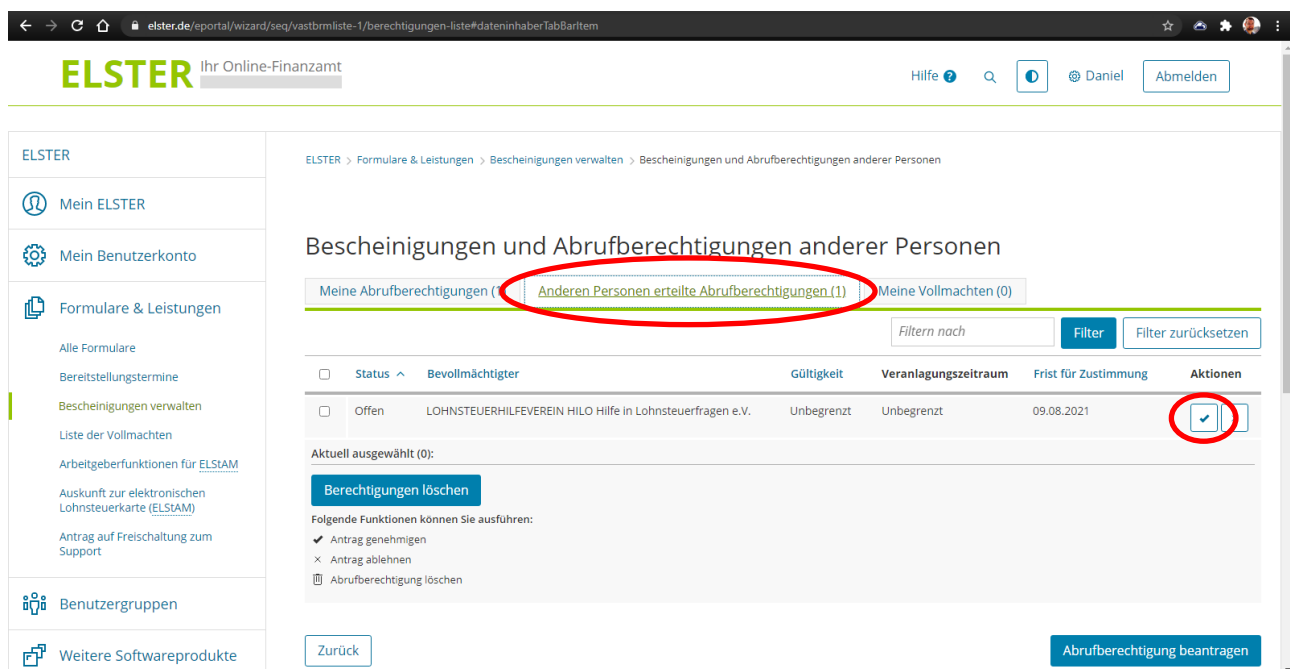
elster.de/eportal/wizard/seq/vastbrmliste-1/berechtigungen-liste#dateninhaberTabBarItem

ELSTER Ihr Online-Finanzamt

Hilfe Daniel Abmelden

ELSTER

Mein ELSTER

Mein Benutzerkonto

Formulare & Leistungen

Alle Formulare

Bereitstellungstermine

Bescheinigungen verwalten

Liste der Vollmachten

Arbeitgeberfunktionen für ELStAM

Auskunft zur elektronischen Lohnsteuerkarte (ELStAM)

Antrag auf Freischaltung zum Support

Benutzergruppen

Weitere Softwareprodukte

ELSTER > Formulare & Leistungen > Bescheinigungen verwalten > Bescheinigungen und Abrufberechtigungen anderer Personen

Bescheinigungen und Abrufberechtigungen anderer Personen

Meine Abrufberechtigungen (1 | Anderen Personen erteilte Abrufberechtigungen (1) | Meine Vollmachten (0)

Filtern nach | Filter | Filter zurücksetzen

| | Status ^ | Bevollmächtigter | Gültigkeit | Veranlagungszeitraum | Frist für Zustimmung | Aktionen |
|---|---|---|---|---|---|---|
| | Offen | LOHNSTEUERHILFEVEREIN HILO Hilfe in Lohnsteuerfragen e.V. | Unbegrenzt | Unbegrenzt | 09.08.2021 | ✔ |

Aktuell ausgewählt (0):

Berechtigungen löschen

Folgende Funktionen können Sie ausführen:

✔ Antrag genehmigen

× Antrag ablehnen

Abrufberechtigung löschen

Zurück

Abrufberechtigung beantragen